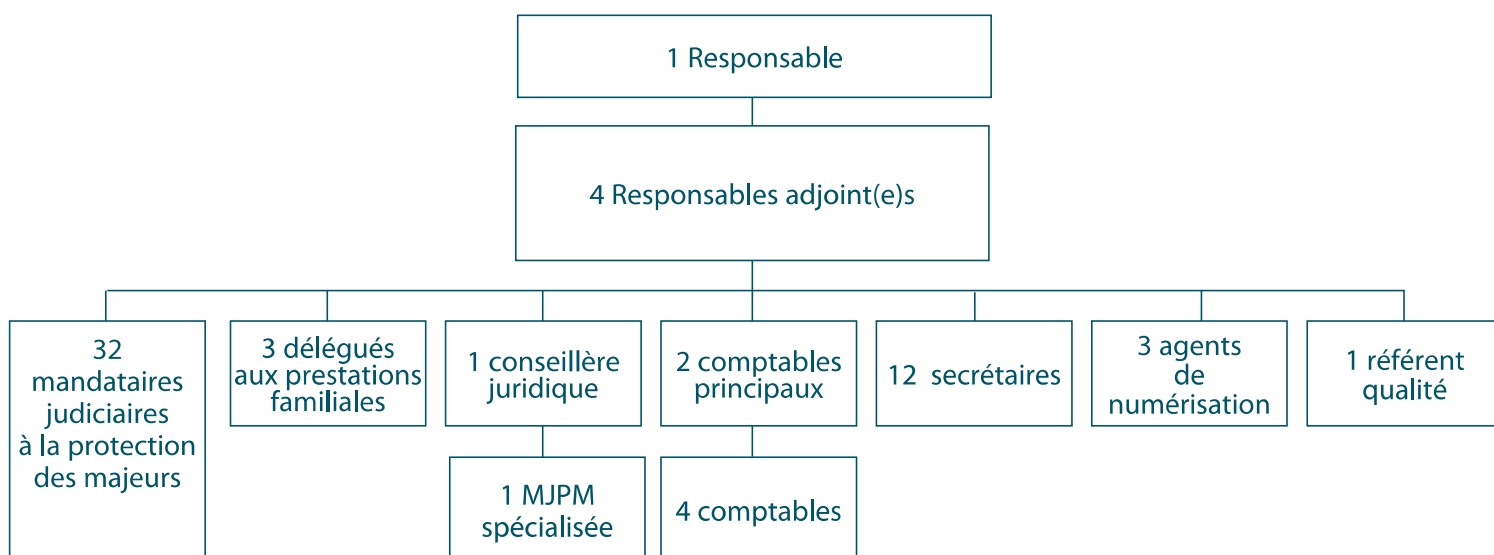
1 Responsable

4 Responsables adjoint(e)s

32 mandataires judiciaires à la protection des majeurs

3 délégués aux prestations familiales

1 conseillère juridique

2 comptables principaux

12 secrétaires

3 agents de numérisation

1 référent qualité

1 MJPM spécialisée

4 comptables